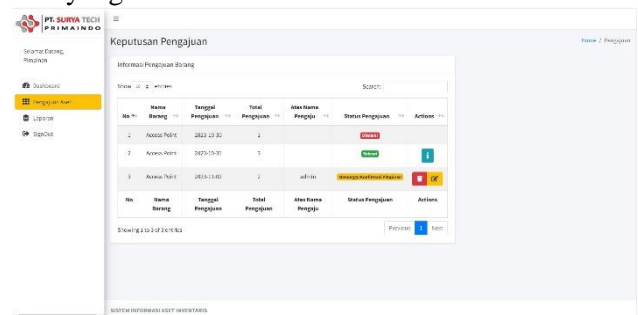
PT. SURYA TECH PRIMAINDO

Selamat Datang, Pimpinan

Dashboard
Pengajuan Aset
Laporan
SignOut

Keputusan Pengajuan

Home / Pengajuan

Informasi Pengajuan Barang

Show 10 entries

Search:

| No | Nama Barang | Tanggal Pengajuan | Total Pengajuan | Atas Nama Pengaju | Status Pengajuan | Actions |
|---|---|---|---|---|---|---|
| 1 | Access Point | 2023-10-30 | 1 | | Ditolak | |
| 2 | Access Point | 2023-10-30 | 1 | | Terima | |
| 3 | Access Point | 2023-11-03 | 1 | admin | Menunggu Konfirmasi Pimpinan | |
| No | Nama Barang | Tanggal Pengajuan | Total Pengajuan | Atas Nama Pengaju | Status Pengajuan | Actions |

Showing 1 to 3 of 3 entries

Previous 1 Next

SISTEM INFORMASI ASET INVENTARIS